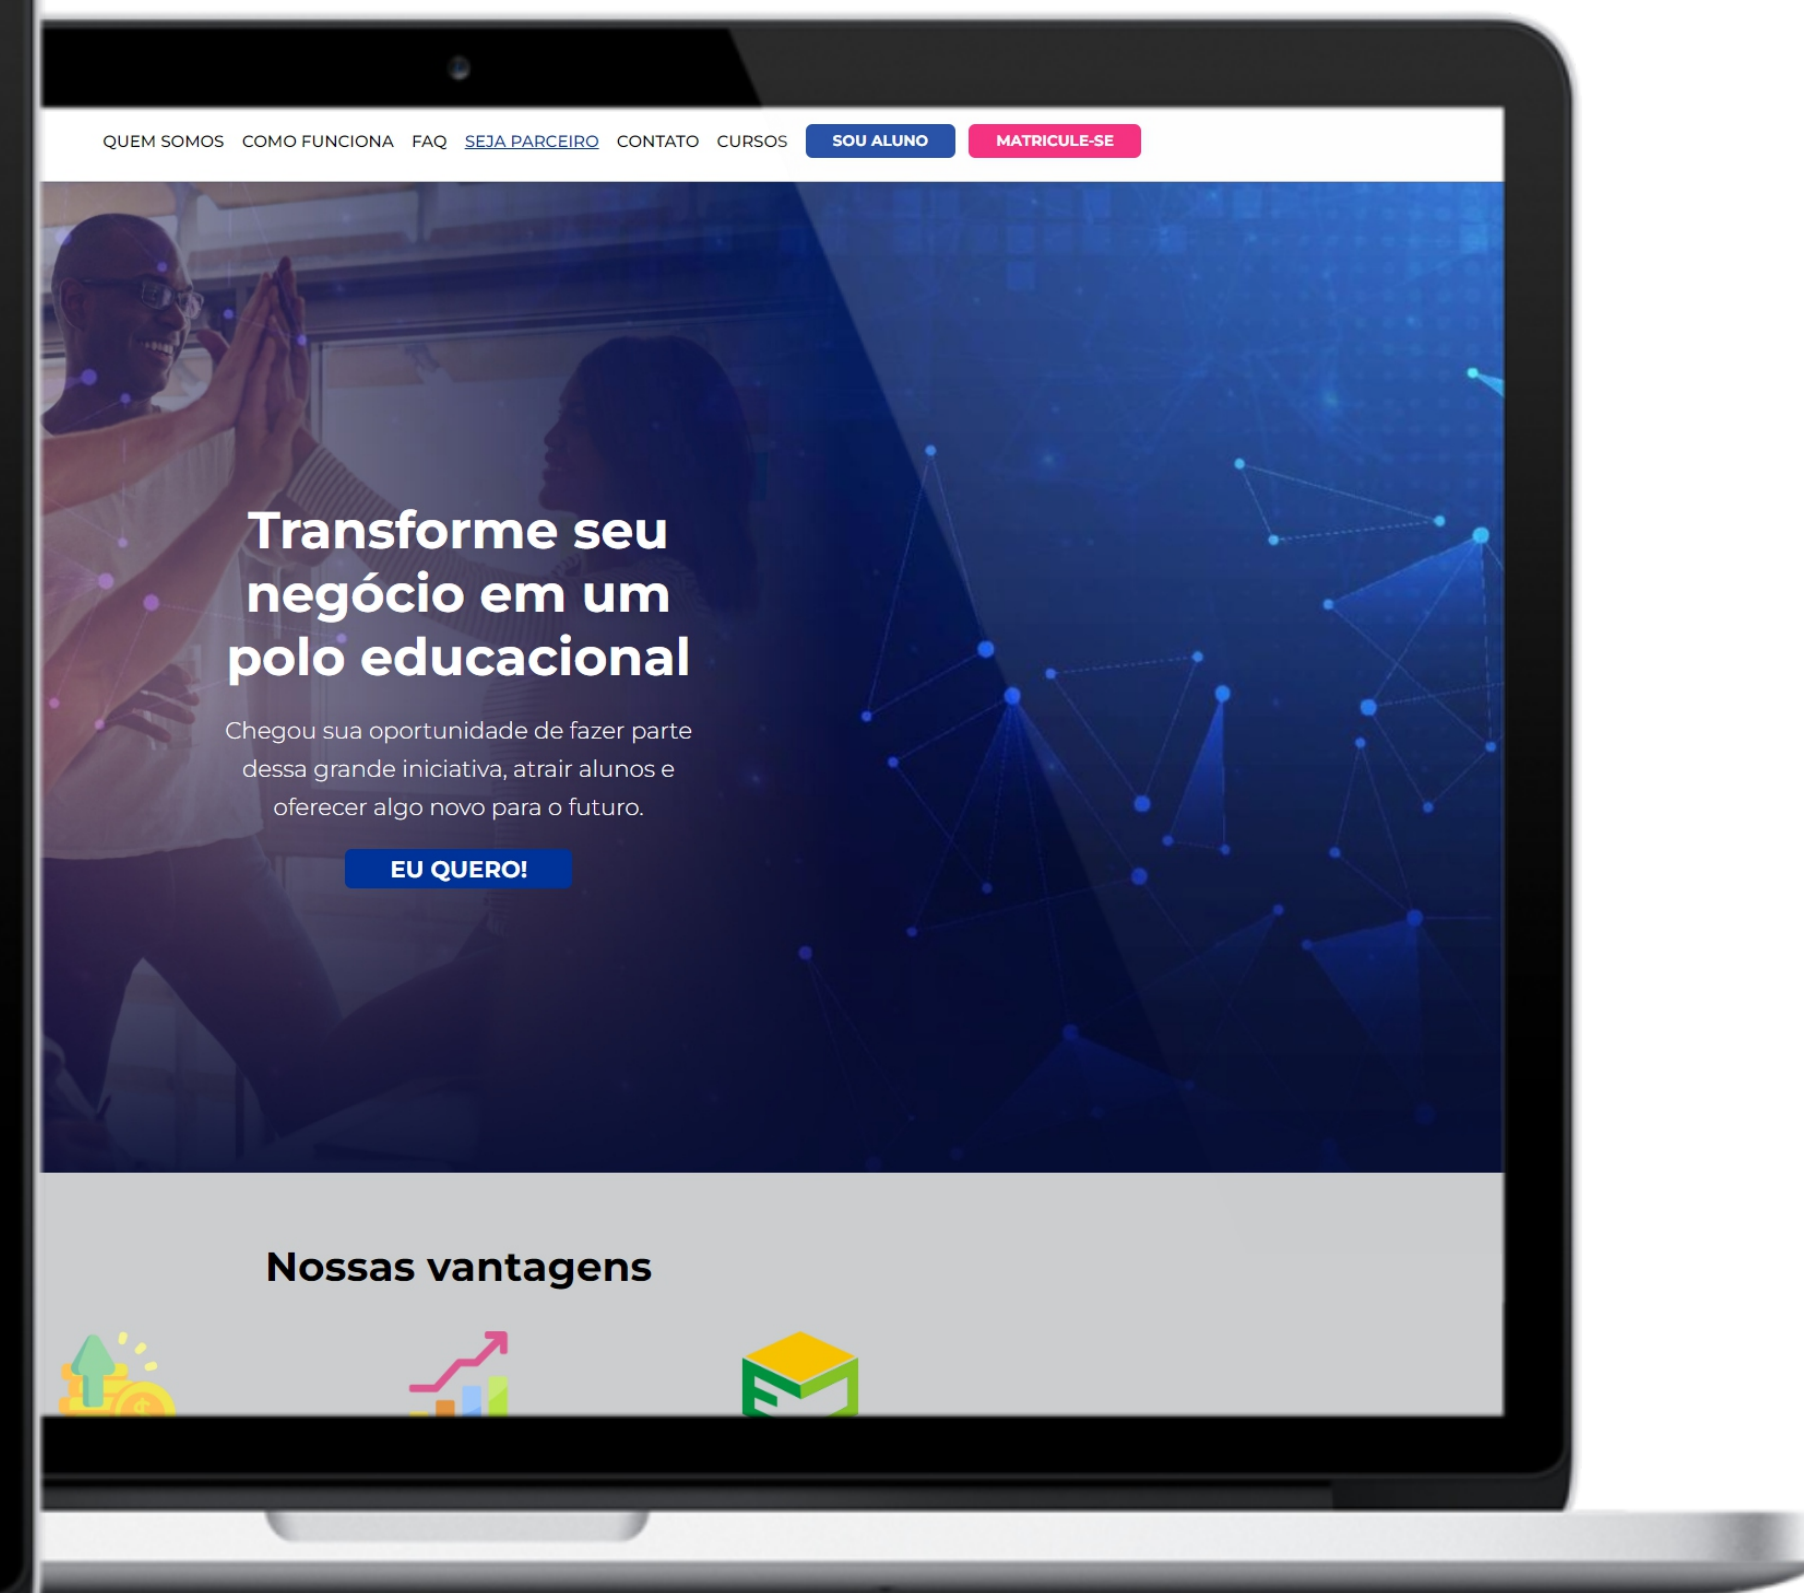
QUEM SOMOS COMO FUNCIONA FAQ SEJA PARCEIRO CONTATO CURSOS SOU ALUNO MATRICULE-SE

Transforme seu negócio em um polo educacional

Chegou sua oportunidade de fazer parte dessa grande iniciativa, atrair alunos e oferecer algo novo para o futuro.

EU QUERO!

Nossas vantagens